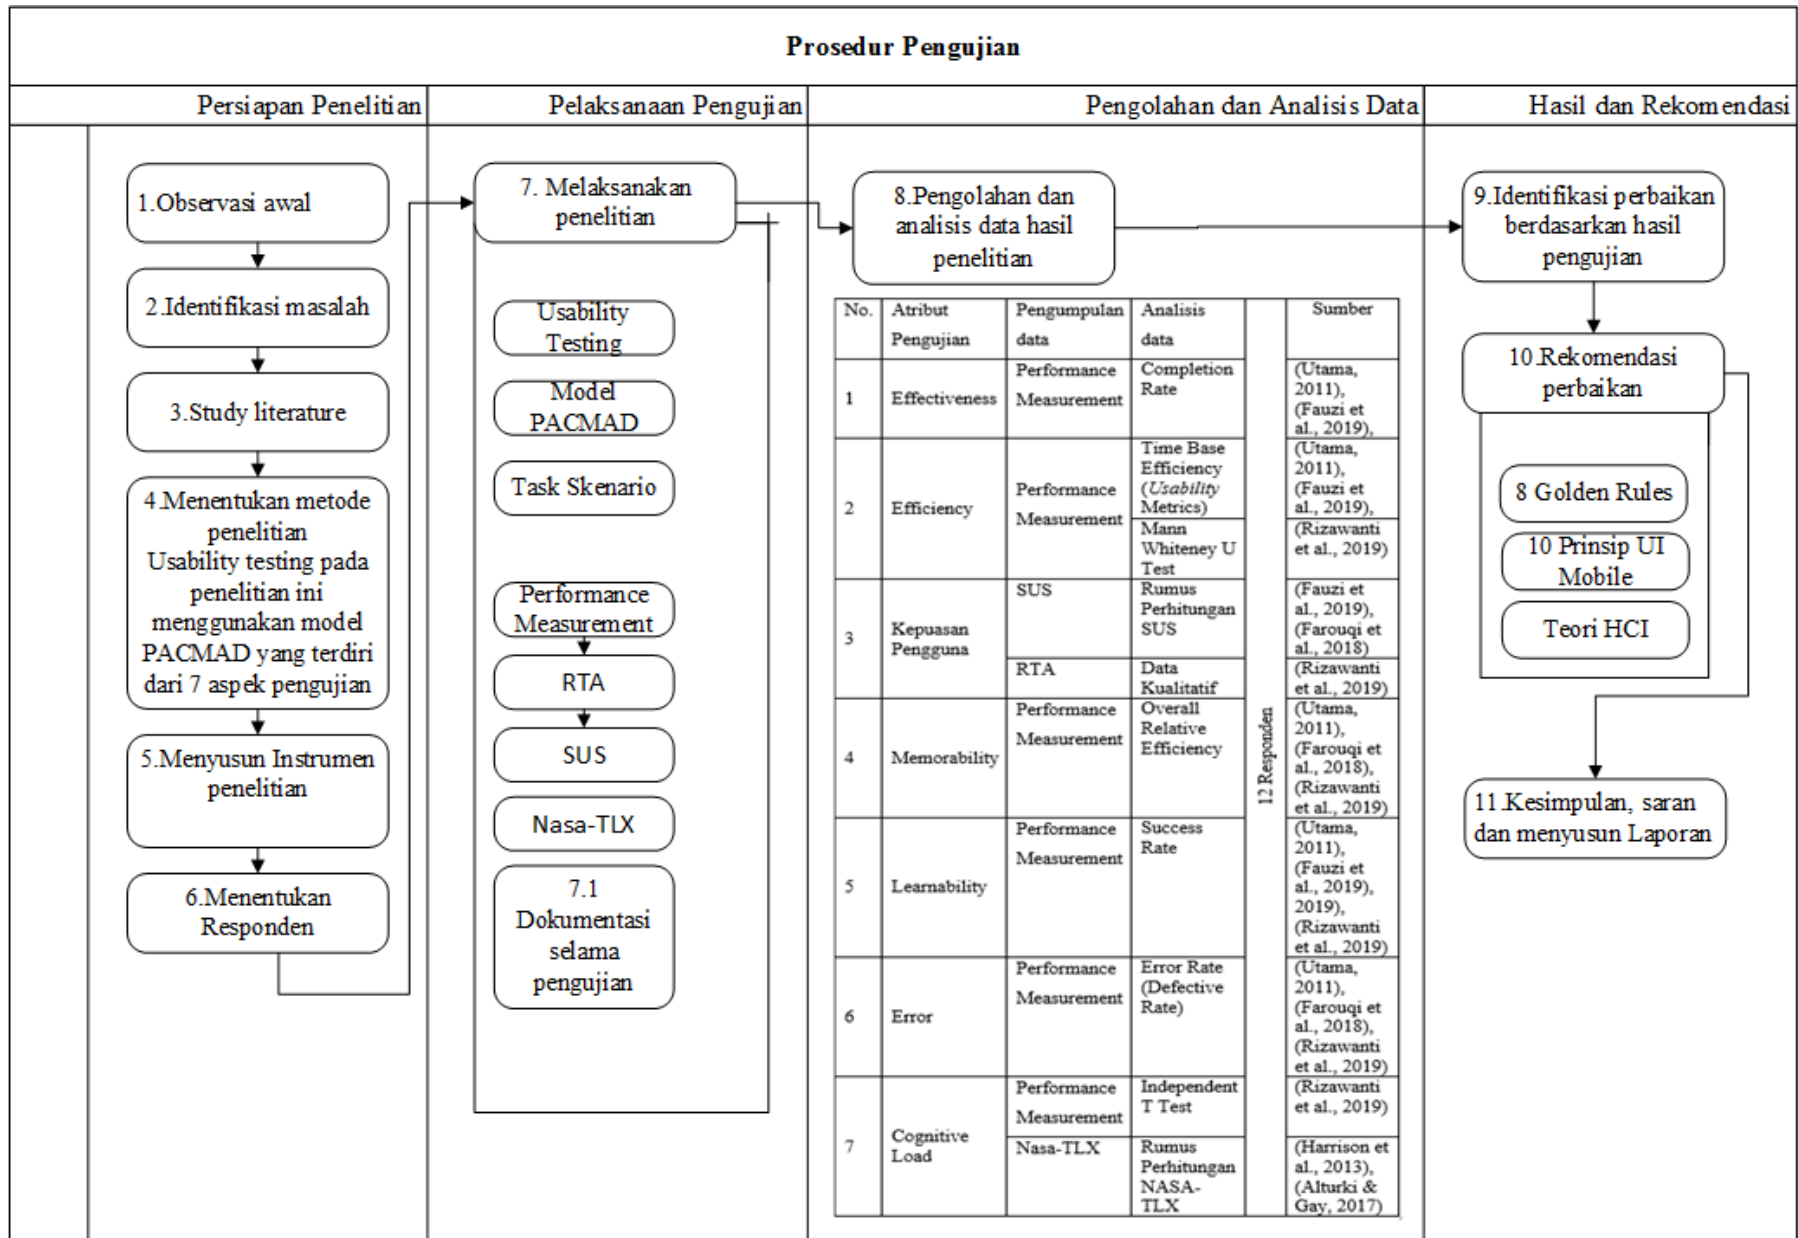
Prosedur Pengujian

Persiapan Penelitian

1.Observasi awal

2.Identifikasi masalah

3.Study literature

4.Menentukan metode penelitian Usability testing pada penelitian ini menggunakan model PACMAD yang terdiri dari 7 aspek pengujian

5.Menyusun Instrumen penelitian

6.Menentukan Responden

Pelaksanaan Pengujian

7. Melaksanakan penelitian

Usability Testing

Model PACMAD

Task Skenario

Performance Measurement

RTA

SUS

Nasa-TLX

7.1 Dokumentasi selama pengujian

Pengolahan dan Analisis Data

8.Pengolahan dan analisis data hasil penelitian

| No. | Atribut Pengujian | Pengumpulan data | Analisis data | 12 Responden | Sumber |
|---|---|---|---|---|---|
| 1 | Effectiveness | Performance Measurement | Completion Rate | | (Utama, 2011), (Fauzi et al., 2019), |
| 2 | Efficiency | Performance Measurement | Time Base Efficiency (*Usability* Metrics) | | (Utama, 2011), (Fauzi et al., 2019), |
| | | | Mann Whiteney U Test | | (Rizawanti et al., 2019) |
| 3 | Kepuasan Pengguna | SUS | Rumus Perhitungan SUS | | (Fauzi et al., 2019), (Farouqi et al., 2018) |
| | | RTA | Data Kualitatif | | (Rizawanti et al., 2019) |
| 4 | Memorability | Performance Measurement | Overall Relative Efficiency | | (Utama, 2011), (Farouqi et al., 2018), (Rizawanti et al., 2019) |
| 5 | Learnability | Performance Measurement | Success Rate | | (Utama, 2011), (Fauzi et al., 2019), 2019), (Rizawanti et al., 2019) |
| 6 | Error | Performance Measurement | Error Rate (Defective Rate) | | (Utama, 2011), (Farouqi et al., 2018), (Rizawanti et al., 2019) |
| 7 | Cognitive Load | Performance Measurement | Independent T Test | | (Rizawanti et al., 2019) |
| | | Nasa-TLX | Rumus Perhitungan NASA-TLX | | (Harrison et al., 2013), (Alturki & Gay, 2017) |

Hasil dan Rekomendasi

9.Identifikasi perbaikan berdasarkan hasil pengujian

10.Rekomendasi perbaikan

8 Golden Rules

10 Prinsip UI Mobile

Teori HCI

11.Kesimpulan, saran dan menyusun Laporan